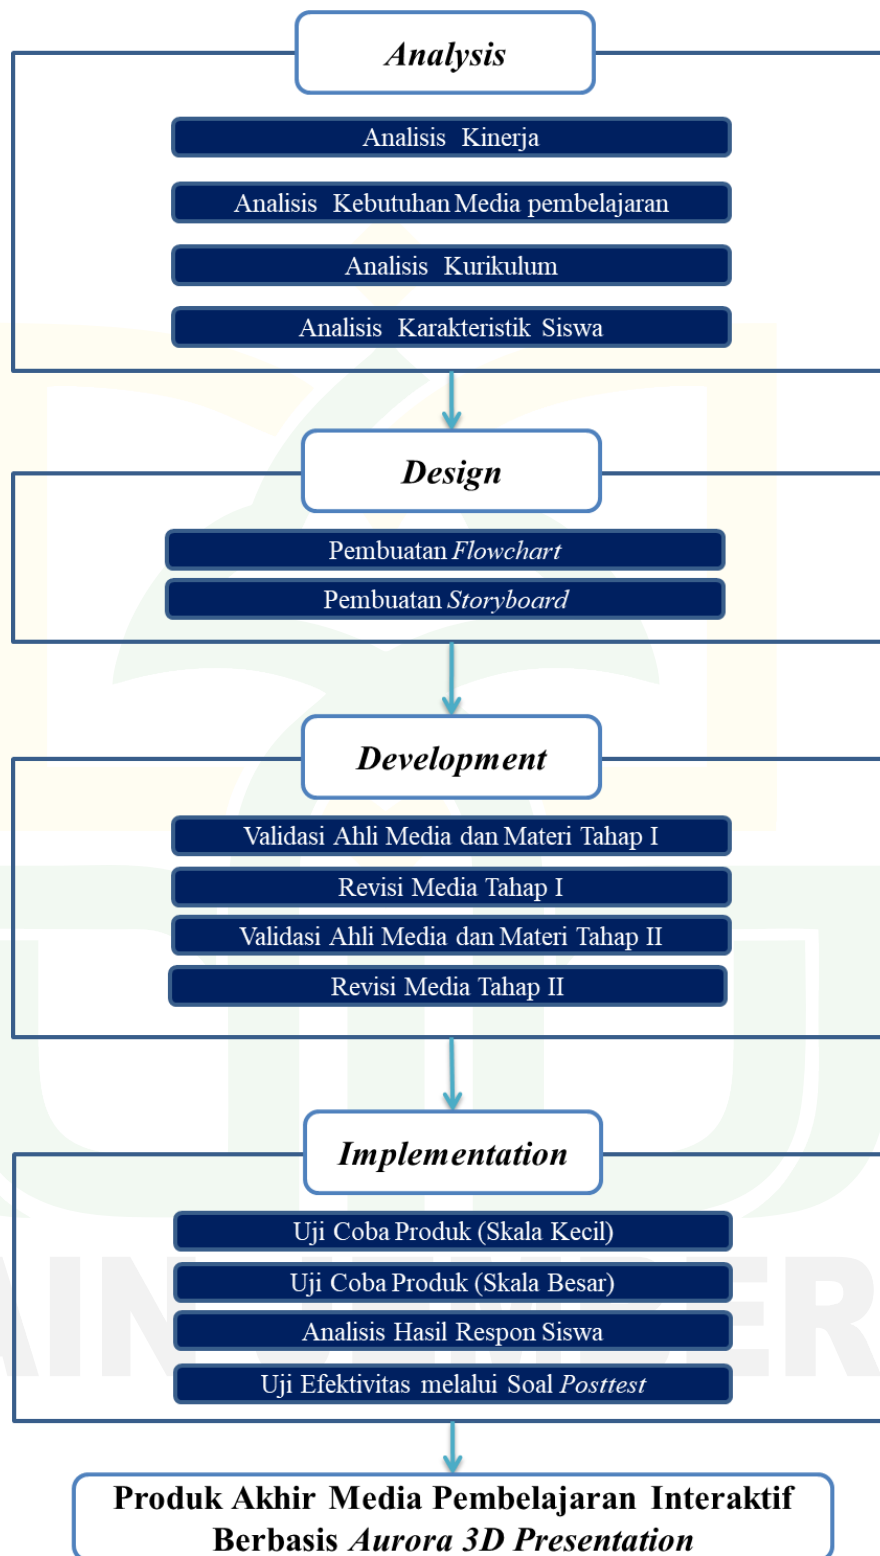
Analysis

Analisis Kinerja

Analisis Kebutuhan Media pembelajaran

Analisis Kurikulum

Analisis Karakteristik Siswa

Design

Pembuatan Flowchart

Pembuatan Storyboard

Development

Validasi Ahli Media dan Materi Tahap I

Revisi Media Tahap I

Validasi Ahli Media dan Materi Tahap II

Revisi Media Tahap II

Implementation

Uji Coba Produk (Skala Kecil)

Uji Coba Produk (Skala Besar)

Analisis Hasil Respon Siswa

Uji Efektivitas melalui Soal Posttest

Produk Akhir Media Pembelajaran Interaktif Berbasis Aurora 3D Presentation